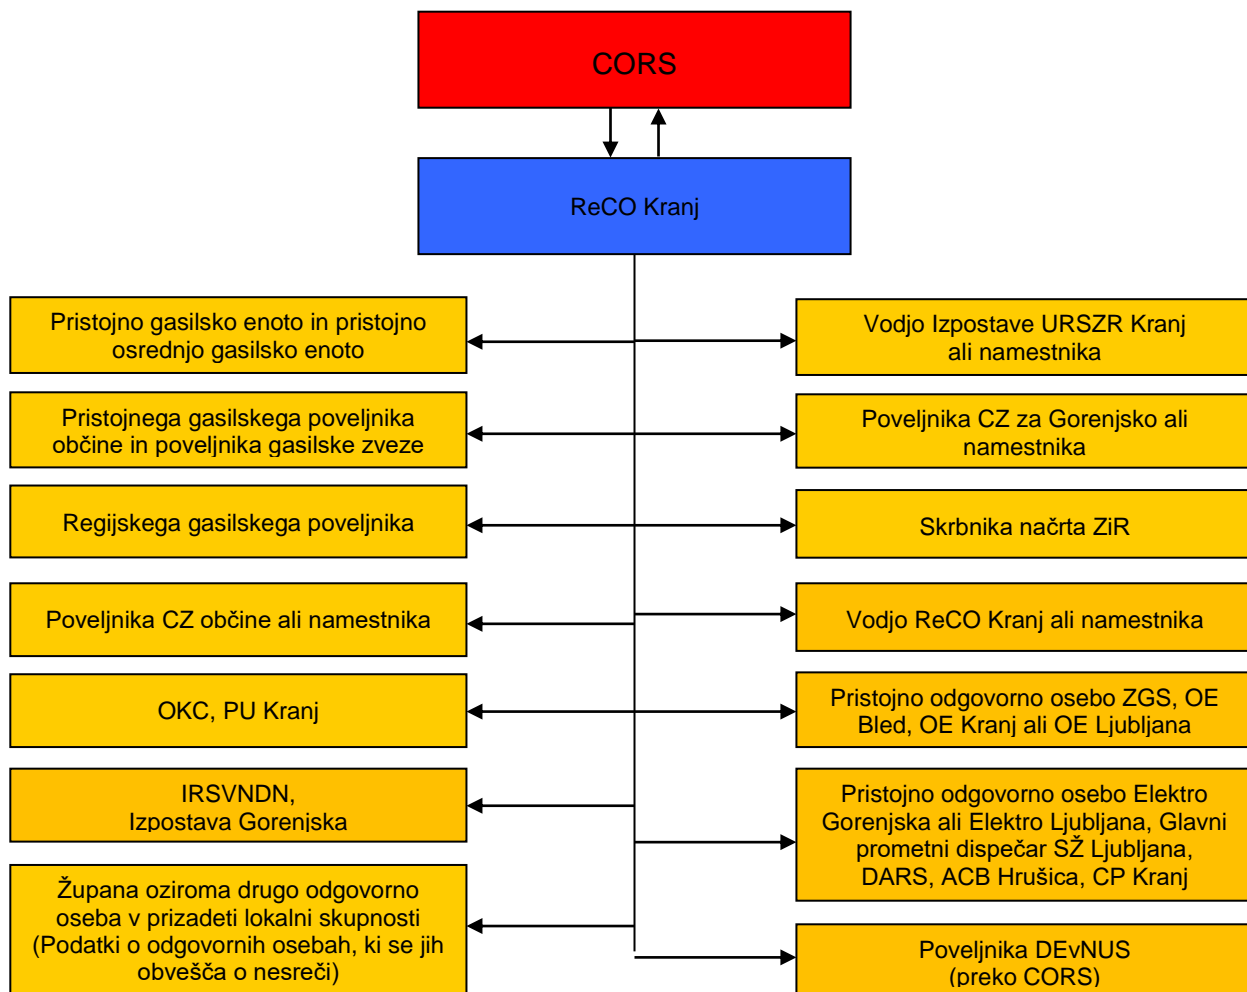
CORS

ReCO Kranj

Pristojno gasilsko enoto in pristojno osrednjo gasilsko enoto

Vodjo Izpostave URSZR Kranj ali namestnika

Pristojnega gasilskega poveljnika občine in poveljnika gasilske zveze

Poveljnika CZ za Gorenjsko ali namestnika

Regijskega gasilskega poveljnika

Skrbnika načrta ZiR

Poveljnika CZ občine ali namestnika

Vodjo ReCO Kranj ali namestnika

OKC, PU Kranj

Pristojno odgovorno osebo ZGS, OE Bled, OE Kranj ali OE Ljubljana

IRSVNDN, Izpostava Gorenjska

Pristojno odgovorno osebo Elektro Gorenjska ali Elektro Ljubljana, Glavni prometni dispečar SŽ Ljubljana, DARS, ACB Hrušica, CP Kranj

Župana oziroma drugo odgovorno oseba v prizadeti lokalni skupnosti (Podatki o odgovornih osebah, ki se jih obvešča o nesreči)

Poveljnika DEvNUS (preko CORS)